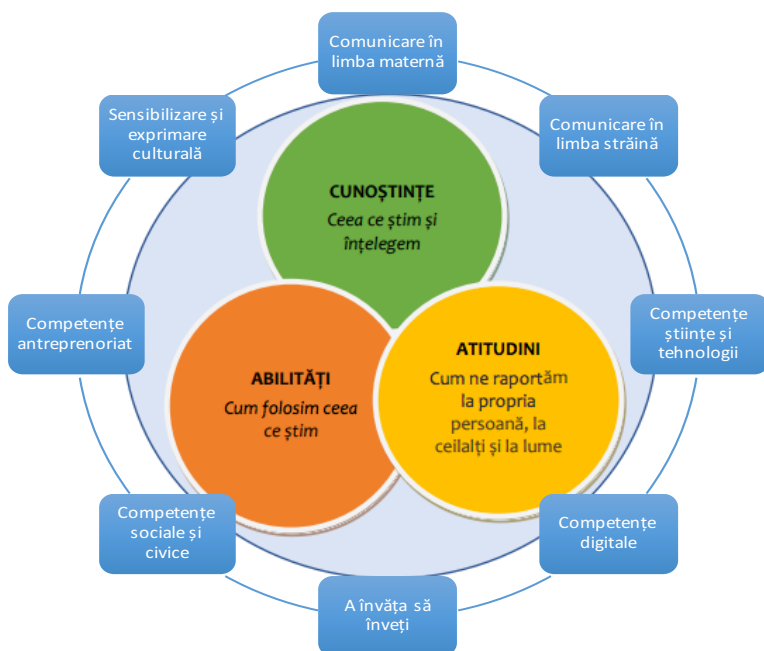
Comunicare în limba maternă

Comunicare în limba străină

Competențe științe și tehnologii

Competențe digitale

A învăța să înveți

Competențe sociale și civice

Competențe antreprenoriat

Sensibilizare și exprimare culturală

CUNOȘTINȚE
Ceea ce știm și înțelegem

ABILITĂȚI
Cum folosim ceea ce știm

ATITUDINI
Cum ne raportăm la propria persoană, la ceilalți și la lume